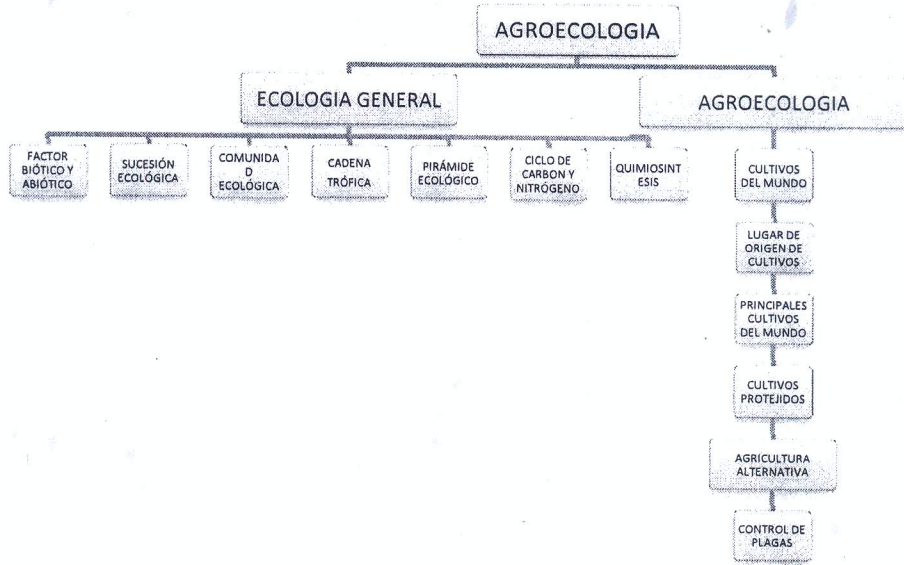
AGROECOLOGIA

ECOLOGIA GENERAL

AGROECOLOGIA

FACTOR BIÓTICO Y ABIÓTICO

SUCESIÓN ECOLÓGICA

COMUNIDA D ECOLÓGICA

CADENA TRÓFICA

PIRÁMIDE ECOLÓGICO

CICLO DE CARBON Y NITRÓGENO

QUIMIOSINT ESIS

CULTIVOS DEL MUNDO

LUGAR DE ORIGEN DE CULTIVOS

PRINCIPALES CULTIVOS DEL MUNDO

CULTIVOS PROTEJIDOS

AGRICULTURA ALTERNATIVA

CONTROL DE PLAGAS